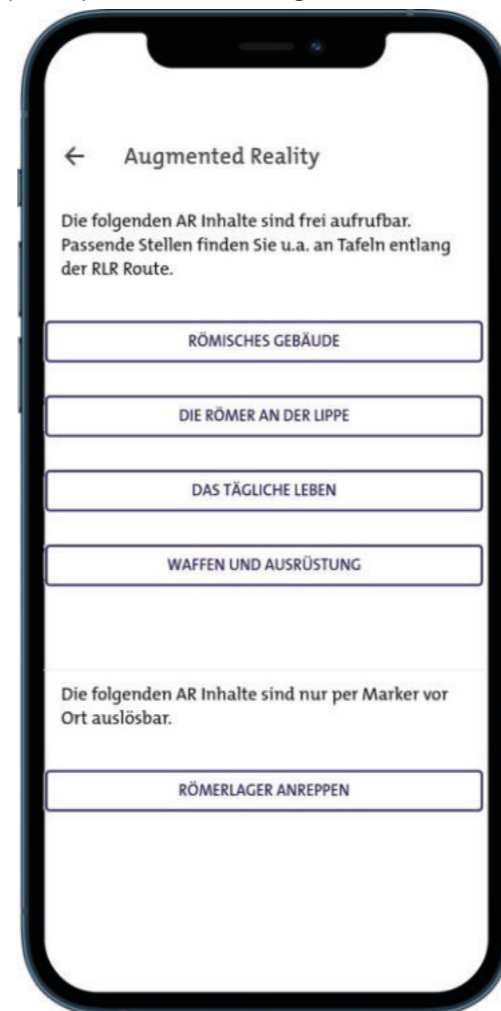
← Augmented Reality

Die folgenden AR Inhalte sind frei aufrufbar. Passende Stellen finden Sie u.a. an Tafeln entlang der RLR Route.

RÖMISCHES GEBÄUDE

DIE RÖMER AN DER LIPPE

DAS TÄGLICHE LEBEN

WAFFEN UND AUSRÜSTUNG

Die folgenden AR Inhalte sind nur per Marker vor Ort auslösbar.

RÖMERLAGER ANREPPEN